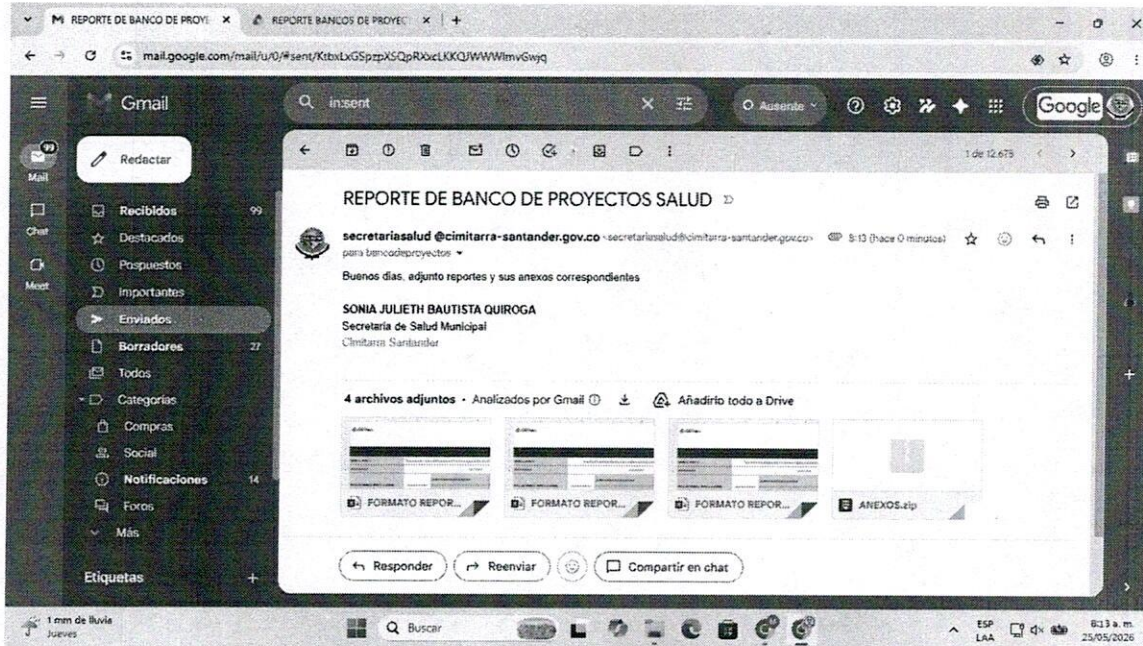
REPORTE DE BANCO DE PROYE ×   REPORTE BANCOS DE PROYEC ×   +

mail.google.com/mail/u/0/#sent/KtbxLxGSpzpXSQpRXxcLKKQJWWWlmvGwjq

Gmail

in:sent

Ausente

Google

Mail
Chat
Meet

Redactar

Recibidos 99
Destacados
Pospuestos
Importantes
Enviados
Borradores 27
Todos
Categorías
Compras
Social
Notificaciones 14
Foros
Más

Etiquetas +

1 de 12.679

REPORTE DE BANCO DE PROYECTOS SALUD

secretariasalud @cimitarra-santander.gov.co <secretariasalud@cimitarra-santander.gov.co> 8:13 (hace 0 minutos)
para bancodeproyectos

Buenos días, adjunto reportes y sus anexos correspondientes

SONIA JULIETH BAUTISTA QUIROGA
Secretaria de Salud Municipal
Cimitarra Santander

4 archivos adjuntos · Analizados por Gmail   Añadirlo todo a Drive

FORMATO REPOR...
FORMATO REPOR...
FORMATO REPOR...
ANEXOS.zip

Responder   Reenviar   Compartir en chat

1 mm de lluvia
Jueves

Buscar

ESP
LAA

8:13 a. m.
25/05/2026